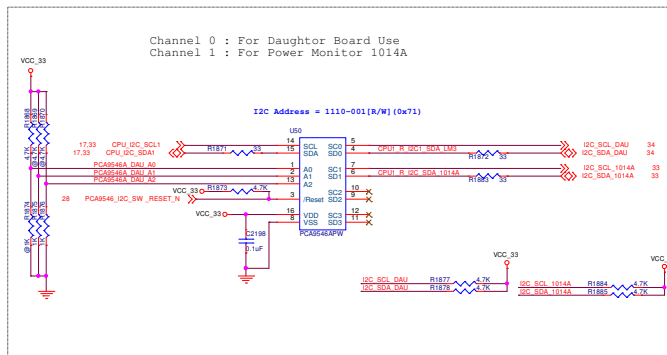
Channel 0 : For Daughtor Board Use
Channel 1 : For Power Monitor 1014A

VCC_33

I2C Address = 1110-001[R/W](0x71)

U50

R1868 R1869 R1870

4.7K @4.7K @4.7K

17,33 CPU_I2C_SCL1
17,33 CPU_I2C_SDA1

R1871 33

14 SCL
15 SDA

SC0 5
SD0 4

CPU1_R_I2C1_SDA_LM3

R1872 33

I2C_SCL_DAU 34
I2C_SDA_DAU 34

PCA9546A_DAU_A0
PCA9546A_DAU_A1
PCA9546A_DAU_A2

1 A0
2 A1
13 A2

SC1 7
SD1 6

CPU1_R_I2C_SDA_1014A

R1883 33

I2C_SCL_1014A 34
I2C_SDA_1014A 34

VCC_33

R1873 4.7K

SC2 10
SD2 9

28 PCA9546_I2C_SW_RESET_N

3 /Reset

R1874 R1875 R1876

VCC_33

16 VDD
8 VSS

SC3 12
SD3 11

C2198

0.1uF

PCA9546APW

@1K 1K 1K

VCC_33

I2C_SCL_DAU R1877 4.7K
I2C_SDA_DAU R1878 4.7K

VCC_

I2C_SCL_1014A R1884 4.7K
I2C_SDA_1014A R1885 4.7K